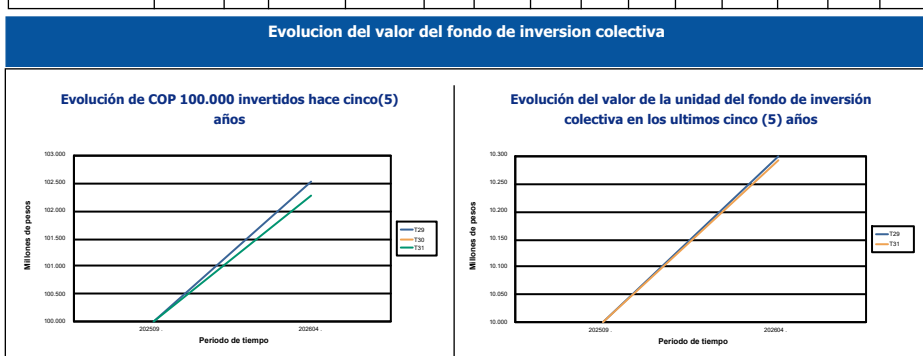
Evolucion del valor del fondo de inversion colectiva

Evolución de COP 100.000 invertidos hace cinco(5) años

103.000
102.500
102.000
101.500
101.000
100.500
100.000

Millones de pesos

202509 .
202604 .

Periodo de tiempo

T29
T30
T31

Evolución del valor de la unidad del fondo de inversión colectiva en los ultimos cinco (5) años

10.300
10.250
10.200
10.150
10.100
10.050
10.000

Millones de pesos

202509 .
202604 .

Periodo de tiempo

T29
T31